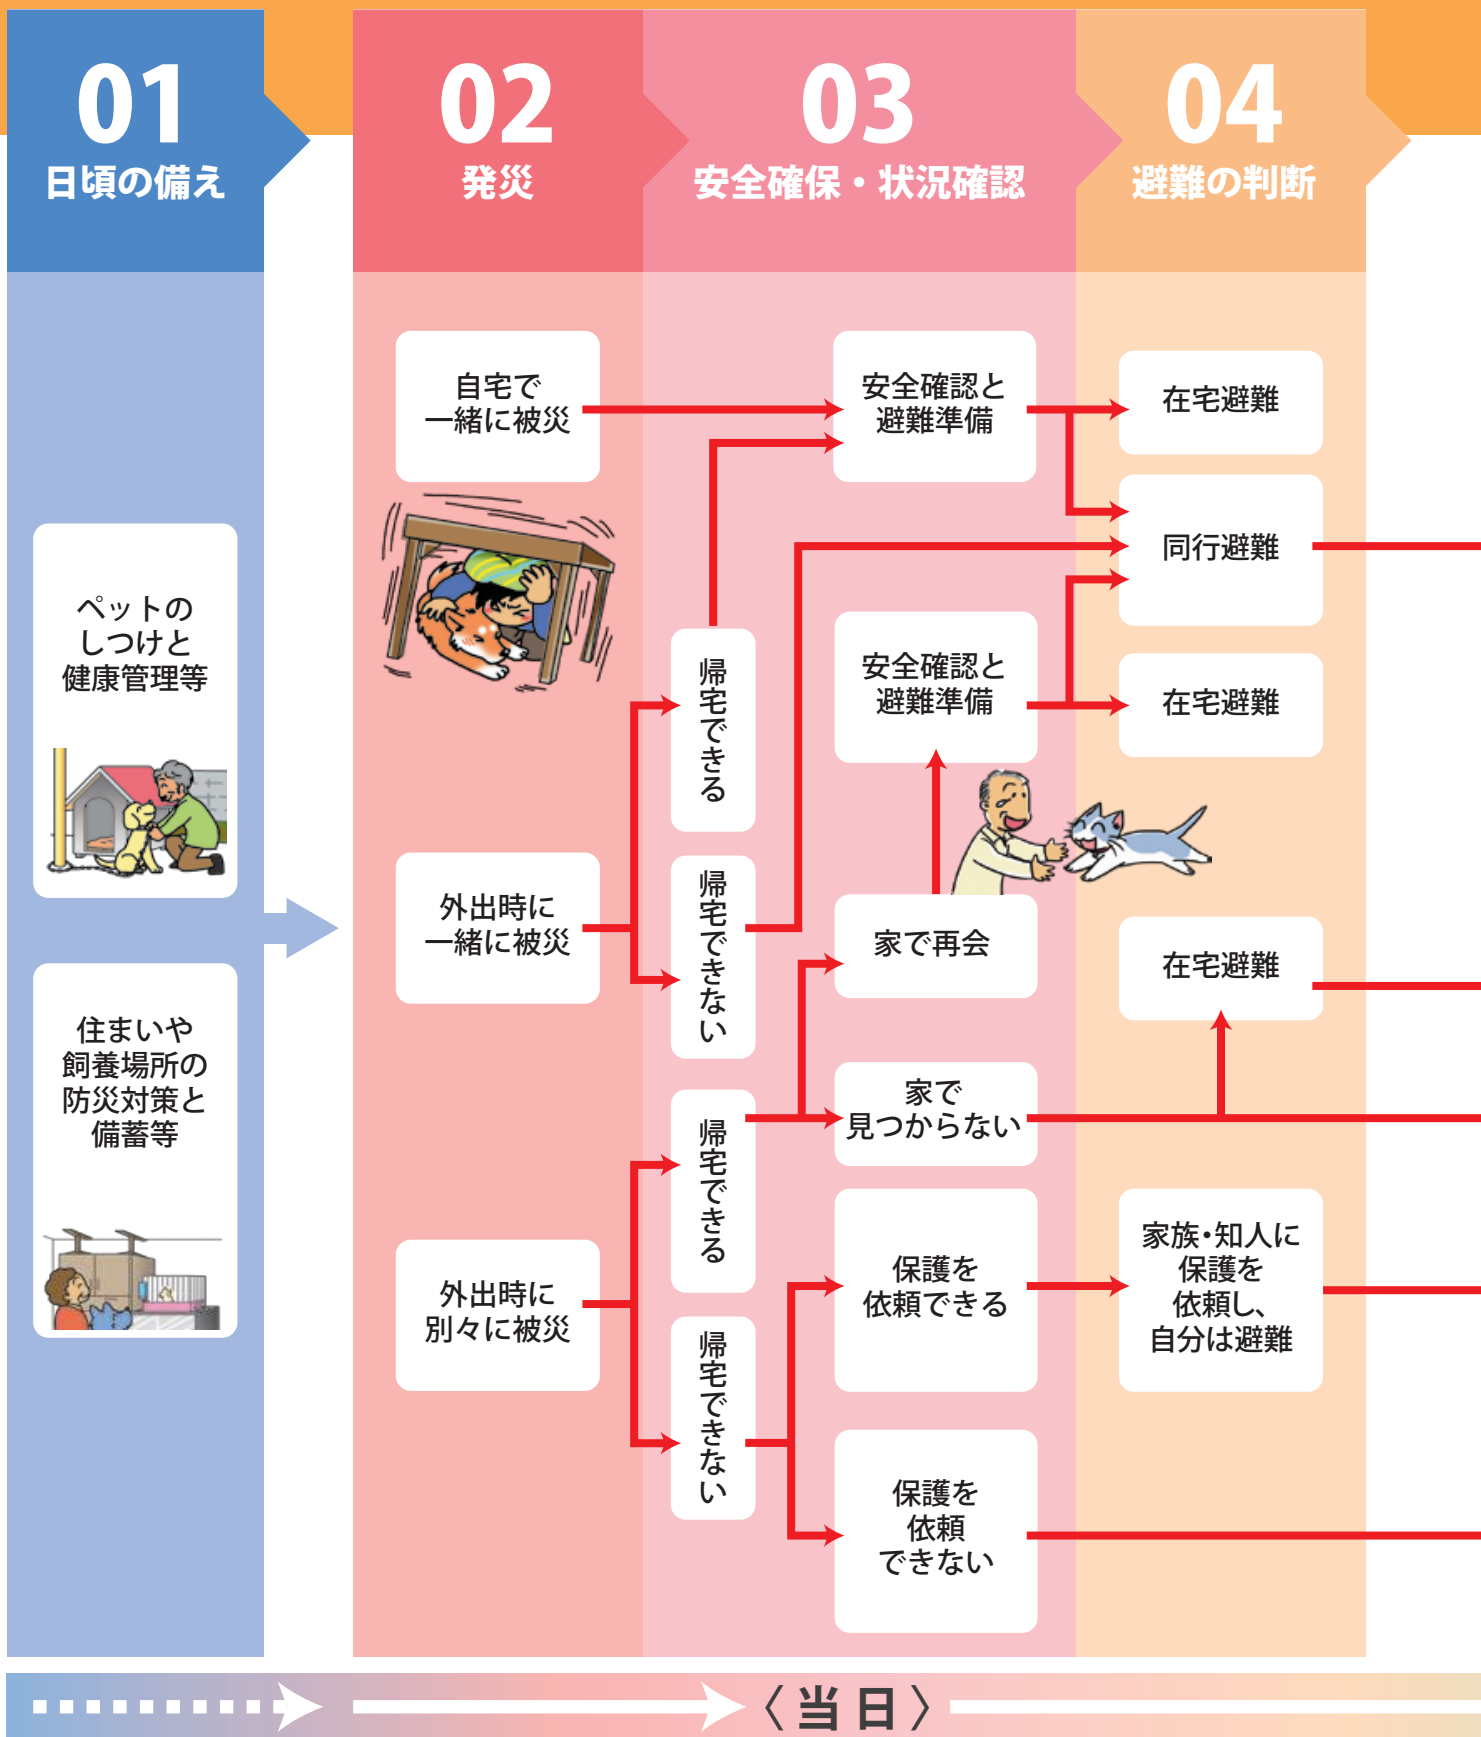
01
日頃の備え

02
発災

03
安全確保・状況確認

04
避難の判断

ペットの
しつけと
健康管理等

住まいや
飼養場所の
防災対策と
備蓄等

自宅で
一緒に被災

外出時に
一緒に被災

外出時に
別々に被災

帰宅できる

帰宅できない

帰宅できる

帰宅できない

安全確認と
避難準備

安全確認と
避難準備

家で再会

家で
見つからない

保護を
依頼できる

保護を
依頼
できない

在宅避難

同行避難

在宅避難

在宅避難

家族・知人に
保護を
依頼し、
自分は避難

〈当日〉